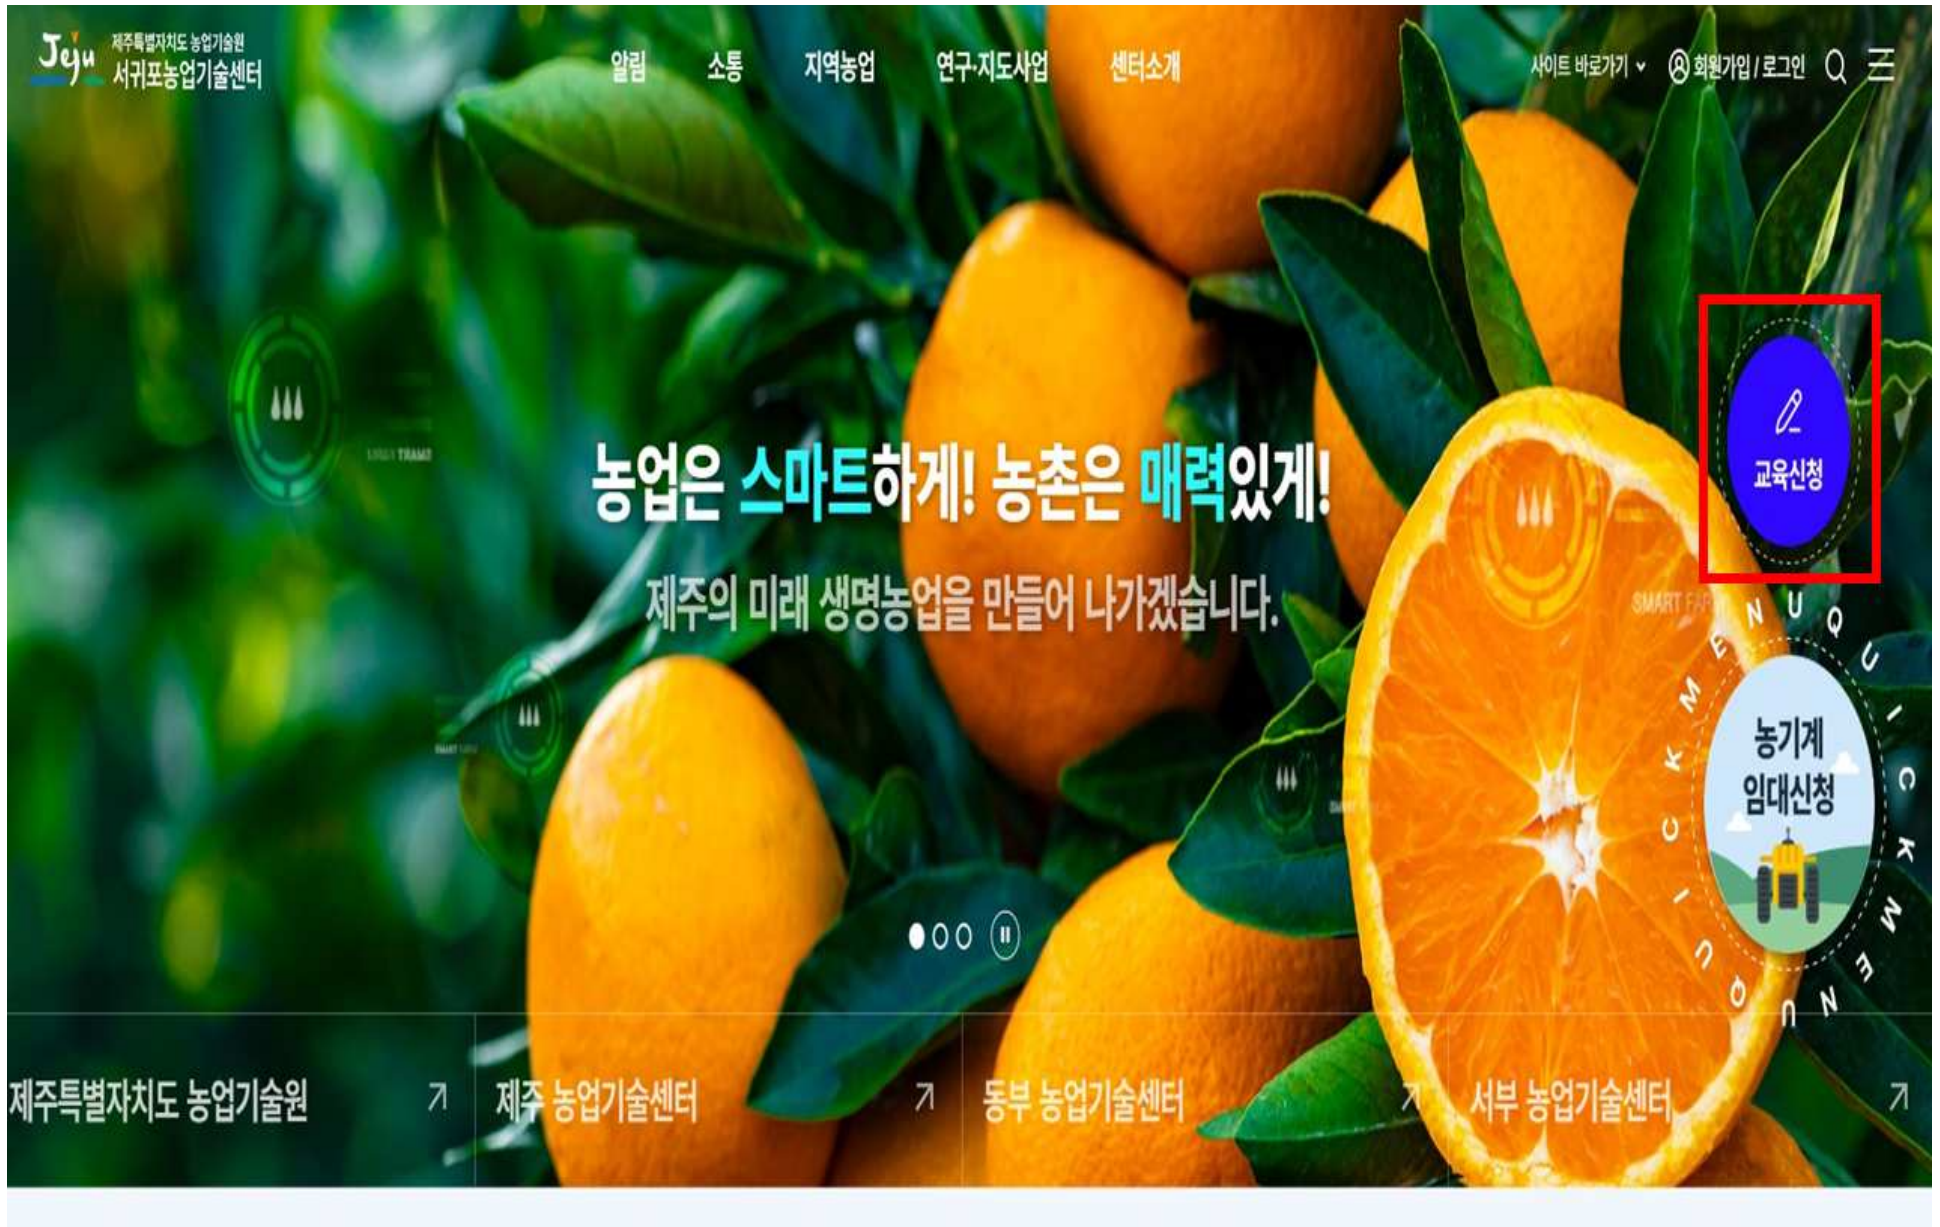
Jeju 제주특별자치도 농업기술원
서귀포농업기술센터

알림 소통 지역농업 연구·지도사업 센터소개

사이트 바로가기 회원가입 / 로그인

교육신청

농업은 스마트하게! 농촌은 매력있게!

제주의 미래 생명농업을 만들어 나가겠습니다.

QUICK MENU QUICK MENU

농기계 임대신청

제주특별자치도 농업기술원 ↗

제주 농업기술센터 ↗

동부 농업기술센터 ↗

서부 농업기술센터 ↗